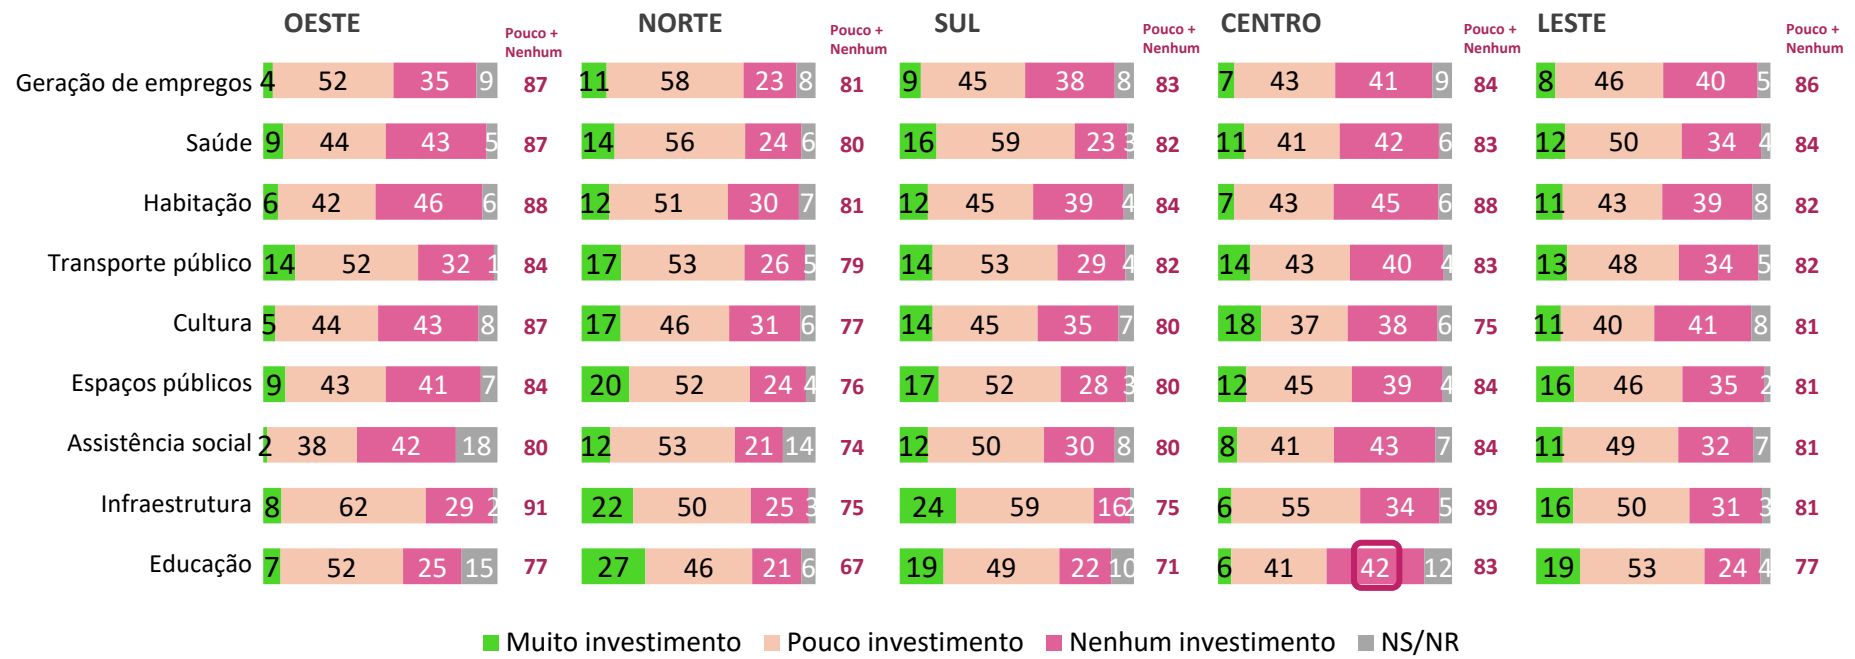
| | OESTE | Pouco + Nenhum | NORTE | Pouco + Nenhum | SUL | Pouco + Nenhum | CENTRO | Pouco + Nenhum | LESTE | Pouco + Nenhum |
|---|---|---|---|---|---|---|---|---|---|---|
| Geração de empregos | 4 52 35 9 | 87 | 11 58 23 8 | 81 | 9 45 38 8 | 83 | 7 43 41 9 | 84 | 8 46 40 5 | 86 |
| Saúde | 9 44 43 5 | 87 | 14 56 24 6 | 80 | 16 59 23 3 | 82 | 11 41 42 6 | 83 | 12 50 34 4 | 84 |
| Habitação | 6 42 46 6 | 88 | 12 51 30 7 | 81 | 12 45 39 4 | 84 | 7 43 45 6 | 88 | 11 43 39 8 | 82 |
| Transporte público | 14 52 32 1 | 84 | 17 53 26 5 | 79 | 14 53 29 4 | 82 | 14 43 40 4 | 83 | 13 48 34 5 | 82 |
| Cultura | 5 44 43 8 | 87 | 17 46 31 6 | 77 | 14 45 35 7 | 80 | 18 37 38 6 | 75 | 11 40 41 8 | 81 |
| Espaços públicos | 9 43 41 7 | 84 | 20 52 24 4 | 76 | 17 52 28 3 | 80 | 12 45 39 4 | 84 | 16 46 35 2 | 81 |
| Assistência social | 2 38 42 18 | 80 | 12 53 21 14 | 74 | 12 50 30 8 | 80 | 8 41 43 7 | 84 | 11 49 32 7 | 81 |
| Infraestrutura | 8 62 29 2 | 91 | 22 50 25 3 | 75 | 24 59 16 2 | 75 | 6 55 34 5 | 89 | 16 50 31 3 | 81 |
| Educação | 7 52 25 15 | 77 | 27 46 21 6 | 67 | 19 49 22 10 | 71 | 6 41 42 12 | 83 | 19 53 24 4 | 77 |

Muito investimento Pouco investimento Nenhum investimento NS/NR